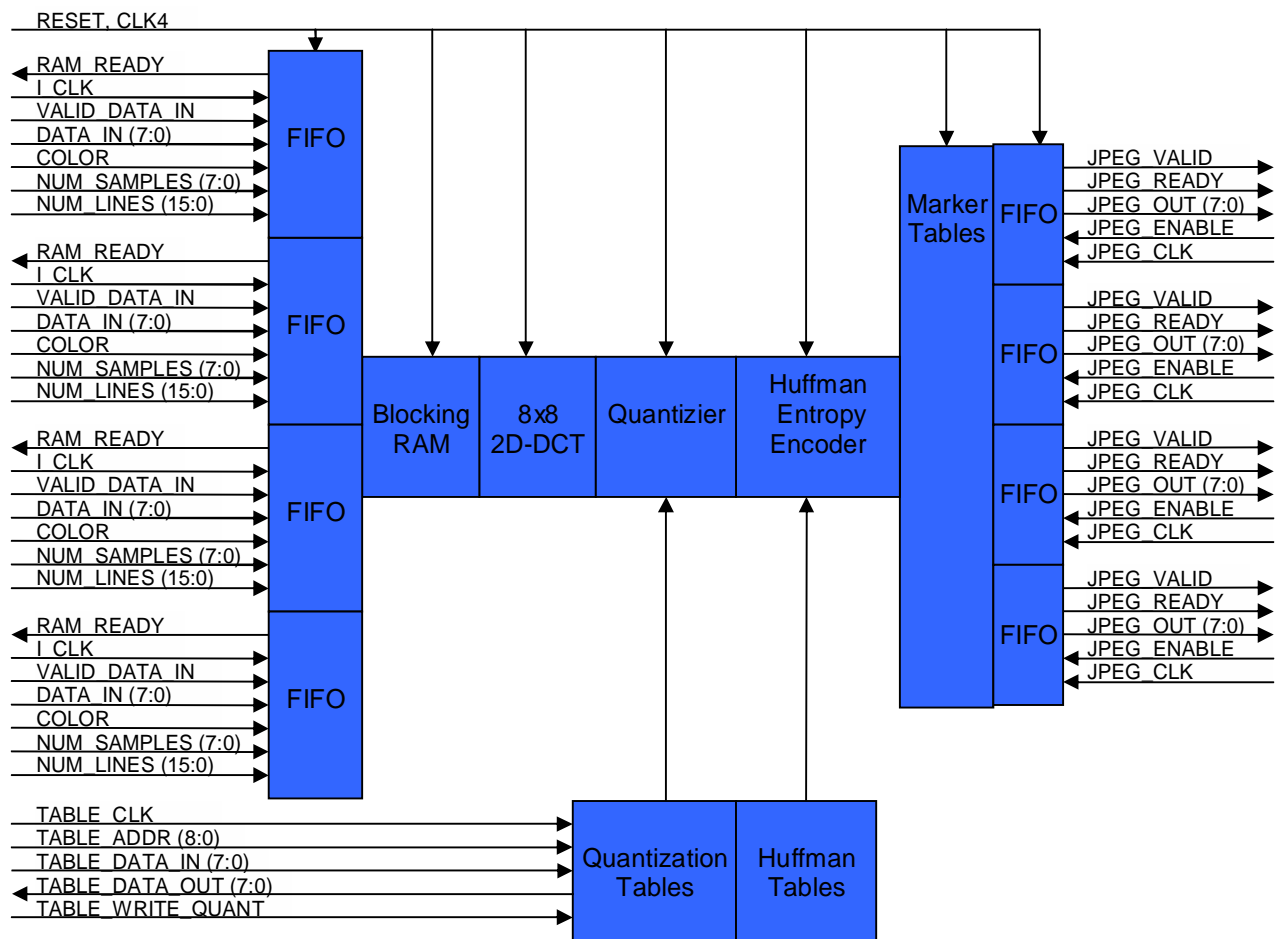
RESET, CLK4

RAM_READY
I_CLK
VALID_DATA_IN
DATA_IN (7:0)
COLOR
NUM_SAMPLES (7:0)
NUM_LINES (15:0)

FIFO

RAM_READY
I_CLK
VALID_DATA_IN
DATA_IN (7:0)
COLOR
NUM_SAMPLES (7:0)
NUM_LINES (15:0)

FIFO

RAM_READY
I_CLK
VALID_DATA_IN
DATA_IN (7:0)
COLOR
NUM_SAMPLES (7:0)
NUM_LINES (15:0)

FIFO

RAM_READY
I_CLK
VALID_DATA_IN
DATA_IN (7:0)
COLOR
NUM_SAMPLES (7:0)
NUM_LINES (15:0)

FIFO

Blocking RAM

8x8 2D-DCT

Quantizier

Huffman Entropy Encoder

Marker Tables

FIFO

JPEG_VALID
JPEG_READY
JPEG_OUT (7:0)
JPEG_ENABLE
JPEG_CLK

FIFO

JPEG_VALID
JPEG_READY
JPEG_OUT (7:0)
JPEG_ENABLE
JPEG_CLK

FIFO

JPEG_VALID
JPEG_READY
JPEG_OUT (7:0)
JPEG_ENABLE
JPEG_CLK

FIFO

JPEG_VALID
JPEG_READY
JPEG_OUT (7:0)
JPEG_ENABLE
JPEG_CLK

TABLE_CLK
TABLE_ADDR (8:0)
TABLE_DATA_IN (7:0)
TABLE_DATA_OUT (7:0)
TABLE_WRITE_QUANT

Quantization Tables

Huffman Tables